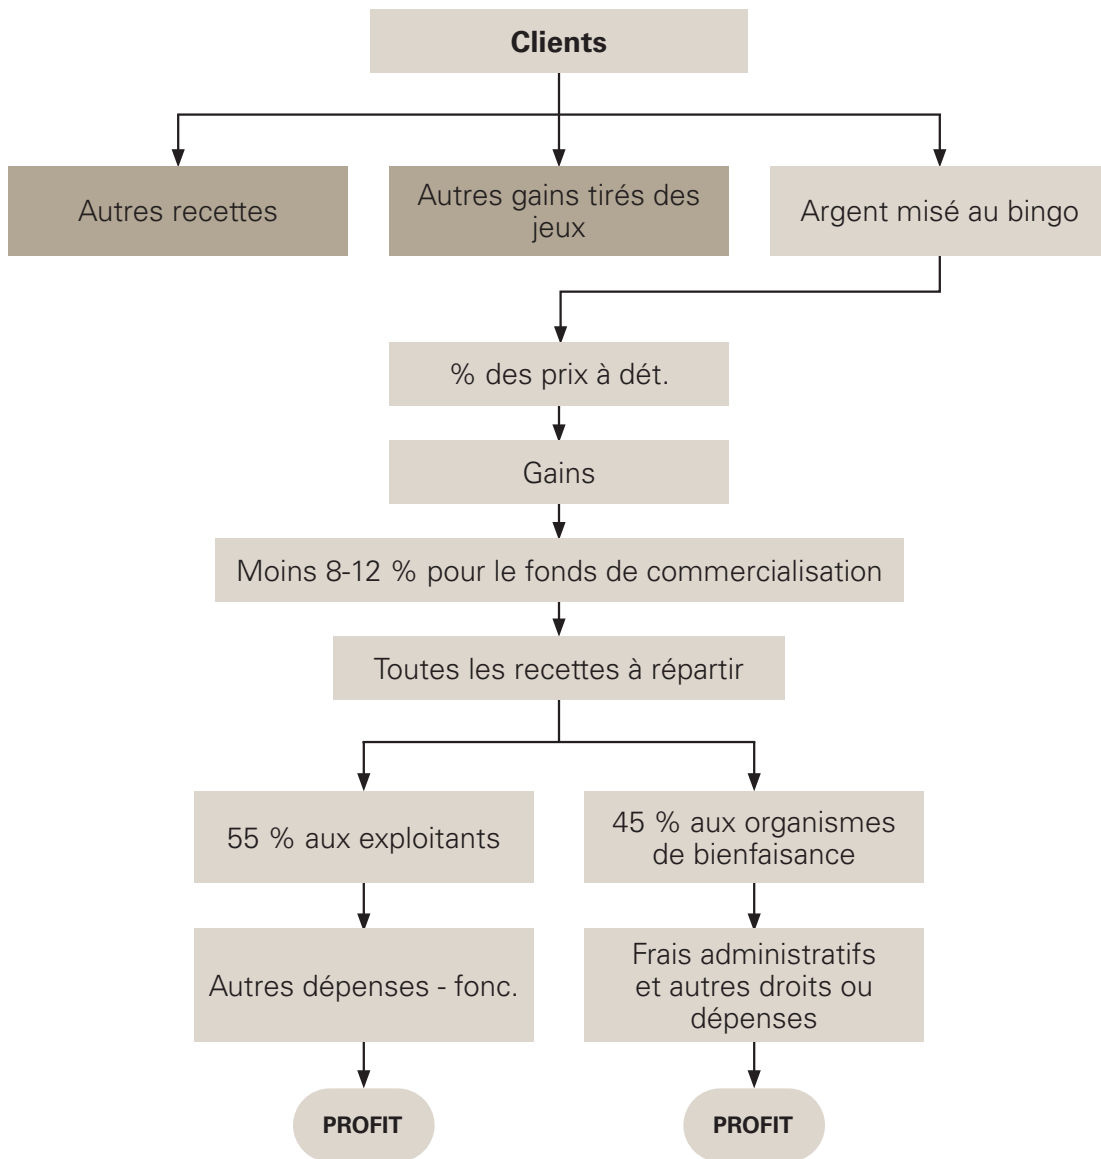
Clients

Autres recettes

Autres gains tirés des jeux

Argent misé au bingo

% des prix à dét.

Gains

Moins 8-12 % pour le fonds de commercialisation

Toutes les recettes à répartir

55 % aux exploitants

45 % aux organismes de bienfaisance

Autres dépenses - fonc.

Frais administratifs et autres droits ou dépenses

PROFIT

PROFIT